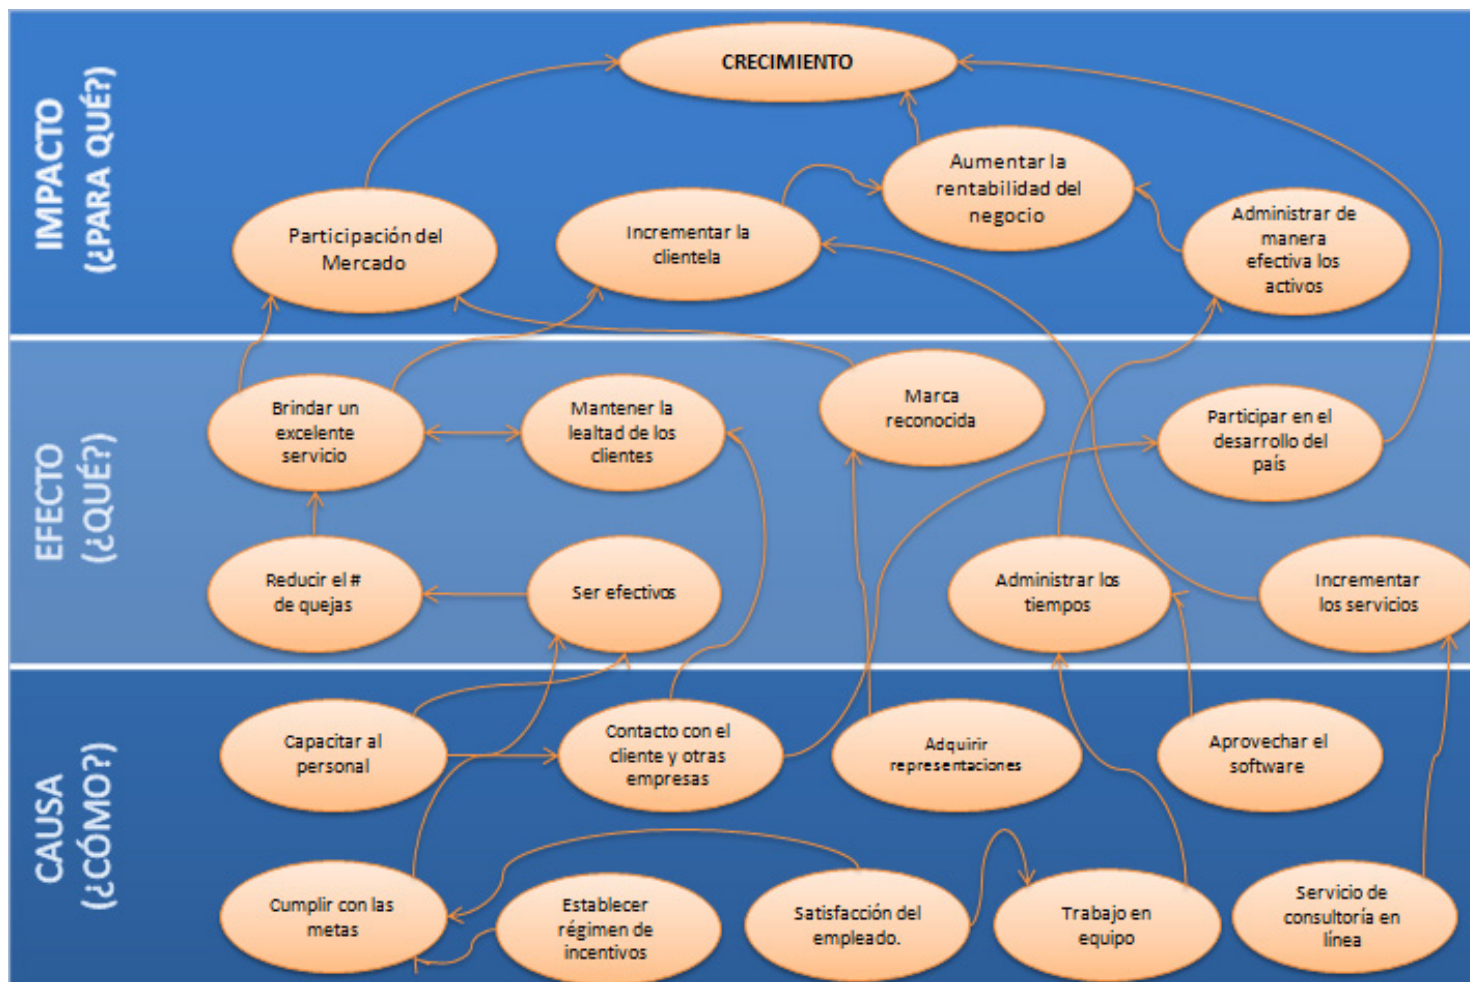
IMPACTO (¿PARA QUÉ?)

CRECIMIENTO

Aumentar la rentabilidad del negocio

Participación del Mercado

Incrementar la clientela

Administrar de manera efectiva los activos

EFECTO (¿QUÉ?)

Brindar un excelente servicio

Mantener la lealtad de los clientes

Marca reconocida

Participar en el desarrollo del país

Reducir el # de quejas

Ser efectivos

Administrar los tiempos

Incrementar los servicios

CAUSA (¿CÓMO?)

Capacitar al personal

Contacto con el cliente y otras empresas

Adquirir representaciones

Aprovechar el software

Cumplir con las metas

Establecer régimen de incentivos

Satisfacción del empleado.

Trabajo en equipo

Servicio de consultoría en línea